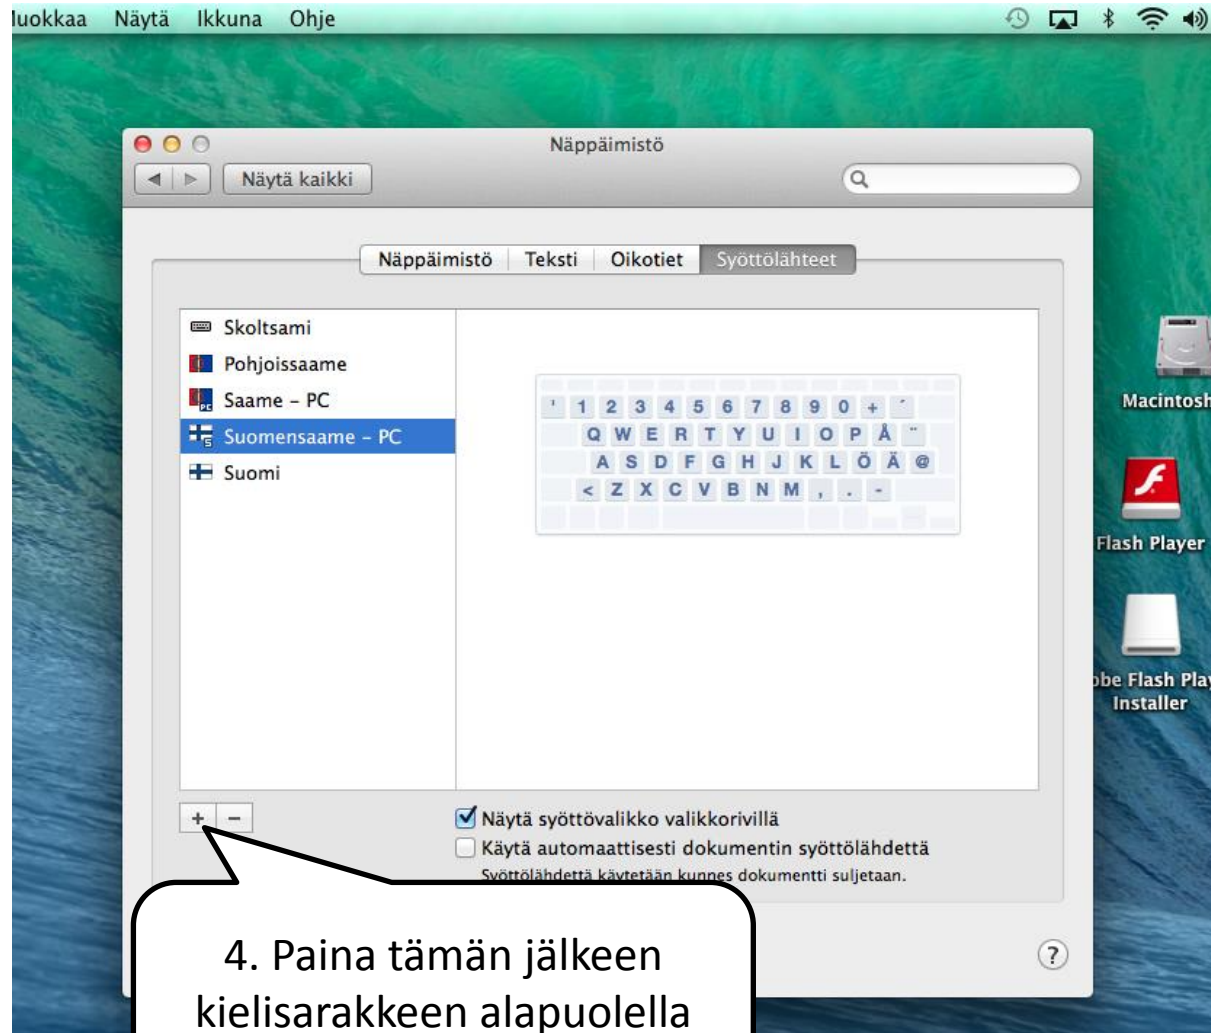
luokkaa Näytä Ikkuna Ohje

Näppäimistö

Näytä kaikki

Näppäimistö Teksti Oikotiet Syöttölähteet

Skoltsami
Pohjoissaame
Saame – PC
Suomensaame – PC
Suomi

' 1 2 3 4 5 6 7 8 9 0 + ´
Q W E R T Y U I O P Å ¨
A S D F G H J K L Ö Ä @
< Z X C V B N M , . -

+ −

Näytä syöttövalikko valikkorivillä
Käytä automaattisesti dokumentin syöttölähdettä
Syöttölähdettä käytetään kunnes dokumentti suljetaan.

?

Macintosh
Flash Player
obe Flash Play Installer

4. Paina tämän jälkeen kielisarakkeen alapuolella